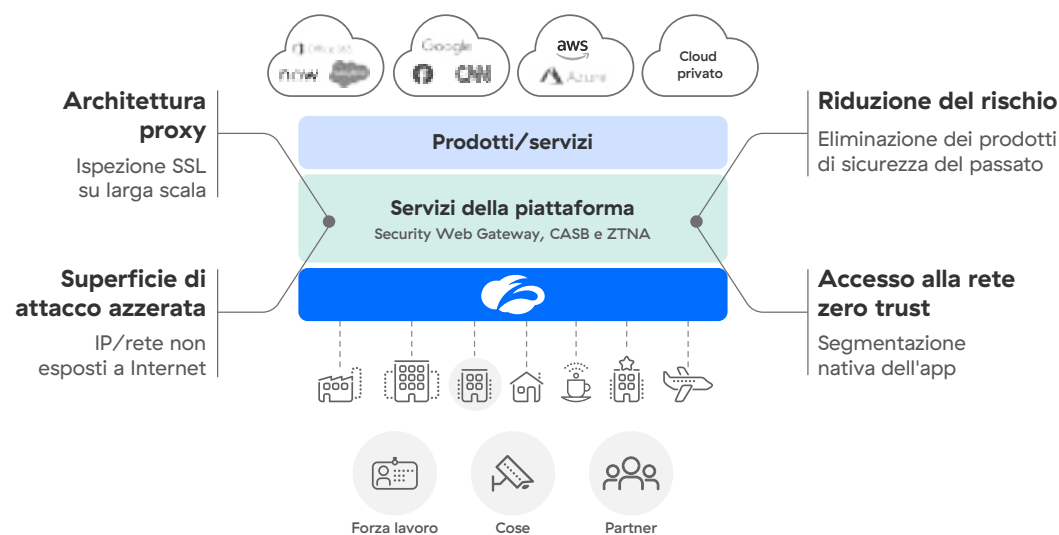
Office 365
now
salesforce
Google
CNN
aws
Azure
Cloud privato

Architettura proxy
Ispezione SSL su larga scala

Superficie di attacco azzerata
IP/rete non esposti a Internet

Prodotti/servizi

Servizi della piattaforma
Security Web Gateway, CASB e ZTNA

Riduzione del rischio
Eliminazione dei prodotti di sicurezza del passato

Accesso alla rete zero trust
Segmentazione nativa dell'app

Forza lavoro
Cose
Partner